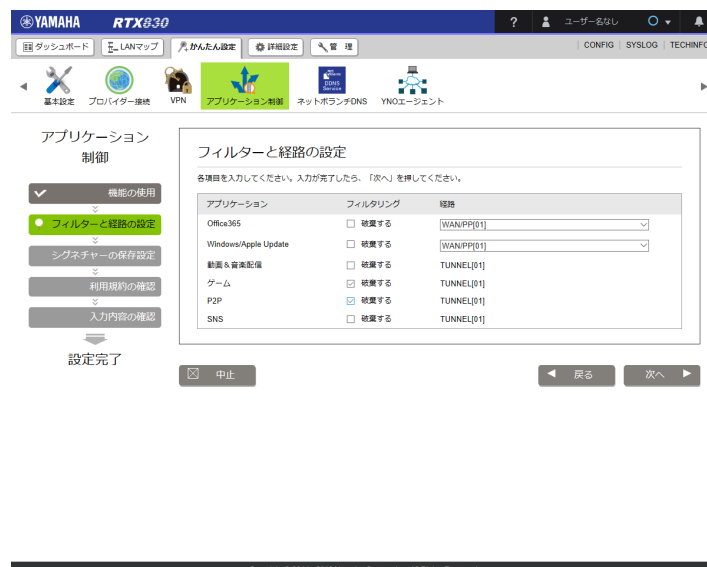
YAMAHA RTX830

? ユーザー名なし

ダッシュボード LANマップ かんたん設定 詳細設定 管理

CONFIG | SYSLOG | TECHINFO

基本設定 プロバイダー接続 VPN アプリケーション制御 ネットボランチDNS YNOエージェント

アプリケーション制御

機能の使用

フィルターと経路の設定

シグネチャーの保存設定

利用規約の確認

入力内容の確認

設定完了

フィルターと経路の設定

各項目を入力してください。入力が完了したら、「次へ」を押してください。

| アプリケーション | フィルタリング | 経路 |
|---|---|---|
| Office365 | 破棄する | WAN/PP[01] |
| Windows/Apple Update | 破棄する | WAN/PP[01] |
| 動画＆音楽配信 | 破棄する | TUNNEL[01] |
| ゲーム | 破棄する | TUNNEL[01] |
| P2P | 破棄する | TUNNEL[01] |
| SNS | 破棄する | TUNNEL[01] |

中止

戻る

次へ